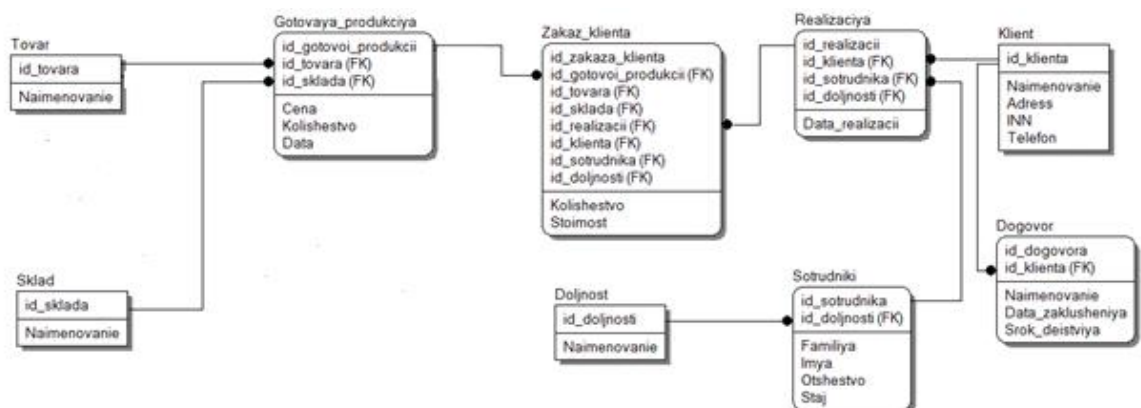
Tovar
id_tovara
Naimenovanie

Gotovaya_produkciya
id_gotovoi_produkcii
id_tovara (FK)
id_sklada (FK)
Cena
Kolishestvo
Data

Zakaz_klienta
id_zakaza_klienta
id_gotovoi_produkcii (FK)
id_tovara (FK)
id_sklada (FK)
id_realizacii (FK)
id_klienta (FK)
id_sotrudnika (FK)
id_doljnosti (FK)
Kolishestvo
Stoimost

Realizaciya
id_realizacii
id_klienta (FK)
id_sotrudnika (FK)
id_doljnosti (FK)
Data_realizacii

Klient
id_klienta
Naimenovanie
Adress
INN
Telefon

Dogovor
id_dogovora
id_klienta (FK)
Naimenovanie
Data_zaklusheniya
Srok_deistviya

Sklad
id_sklada
Naimenovanie

Doljnost
id_doljnosti
Naimenovanie

Sotrudniki
id_sotrudnika
id_doljnosti (FK)
Familiya
Imya
Otshestvo
Staj